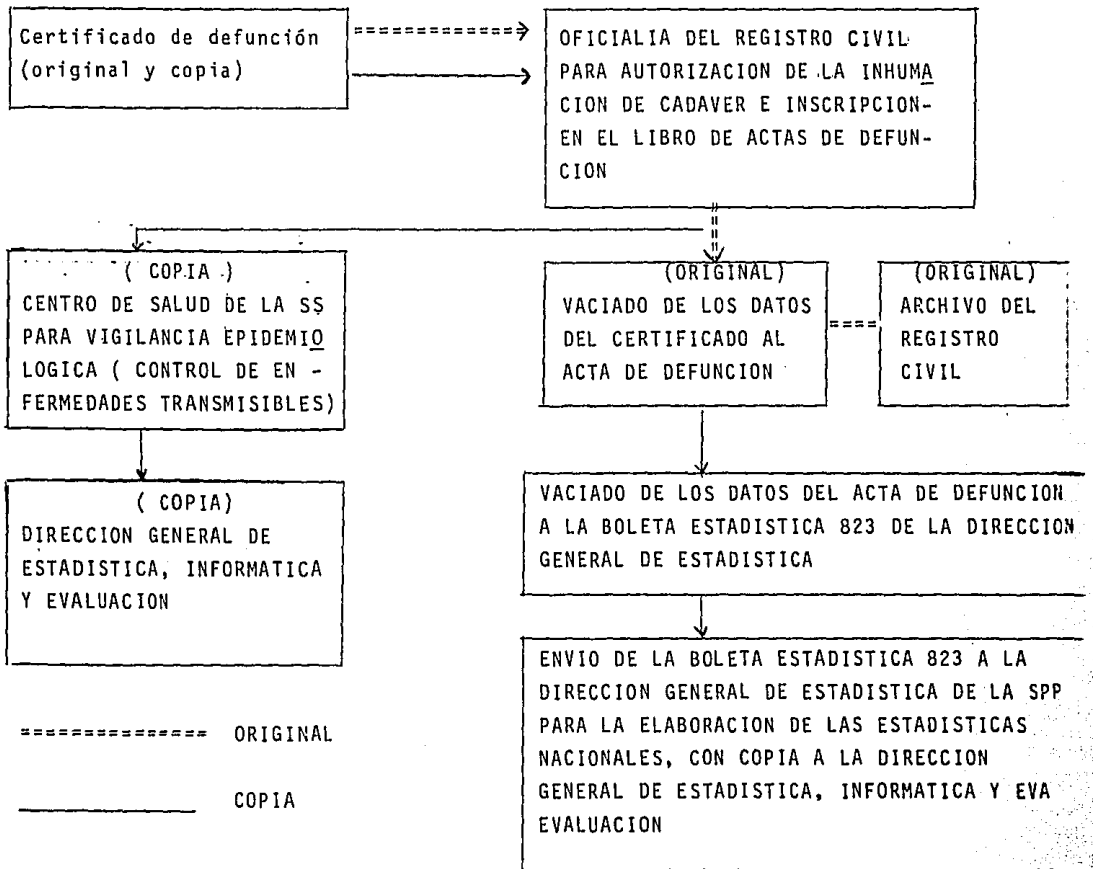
Certificado de defunción (original y copia)

OFICIALIA DEL REGISTRO CIVIL PARA AUTORIZACION DE LA INHUMACION DE CADAVER E INSCRIPCION EN EL LIBRO DE ACTAS DE DEFUNCION

( COPIA )
CENTRO DE SALUD DE LA SS PARA VIGILANCIA EPIDEMIOLOGICA ( CONTROL DE ENFERMEDADES TRANSMISIBLES)

(ORIGINAL)
VACIADO DE LOS DATOS DEL CERTIFICADO AL ACTA DE DEFUNCION

(ORIGINAL)
ARCHIVO DEL REGISTRO CIVIL

( COPIA)
DIRECCION GENERAL DE ESTADISTICA, INFORMATICA Y EVALUACION

VACIADO DE LOS DATOS DEL ACTA DE DEFUNCION A LA BOLETA ESTADISTICA 823 DE LA DIRECCION GENERAL DE ESTADISTICA

ENVIO DE LA BOLETA ESTADISTICA 823 A LA DIRECCION GENERAL DE ESTADISTICA DE LA SPP PARA LA ELABORACION DE LAS ESTADISTICAS NACIONALES, CON COPIA A LA DIRECCION GENERAL DE ESTADISTICA, INFORMATICA Y EVA EVALUACION

============== ORIGINAL

COPIA